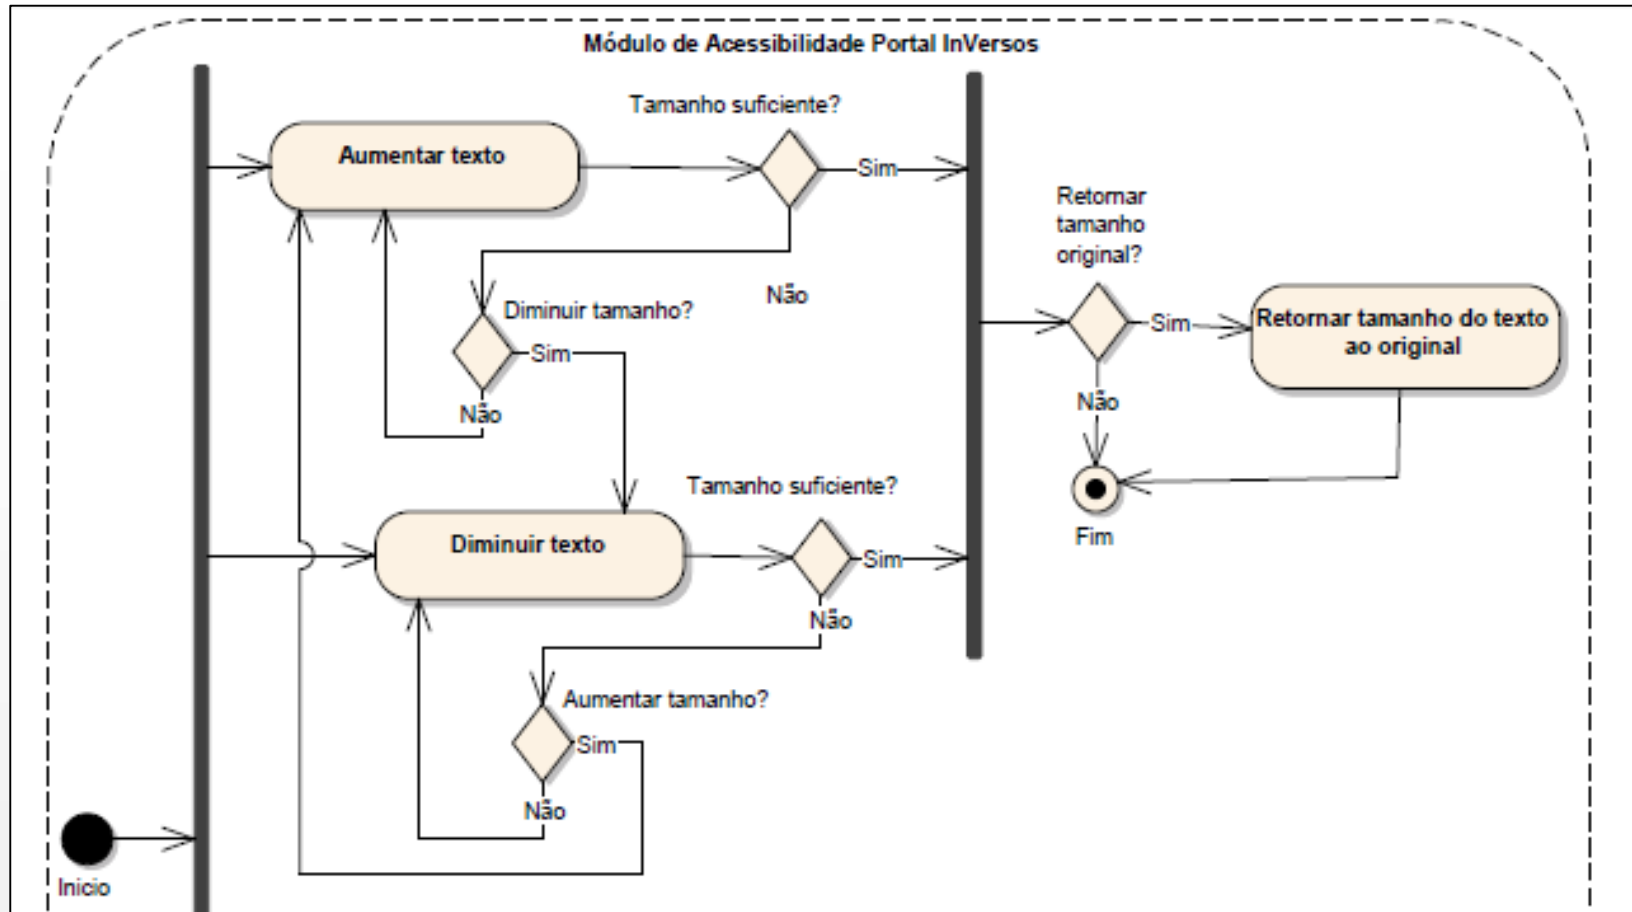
Módulo de Acessibilidade Portal InVersos

Tamanho suficiente?

Aumentar texto

Sim

Não

Diminuir tamanho?

Sim

Não

Retornar tamanho original?

Sim

Retornar tamanho do texto ao original

Não

Fim

Tamanho suficiente?

Diminuir texto

Sim

Não

Aumentar tamanho?

Sim

Não

Inicio